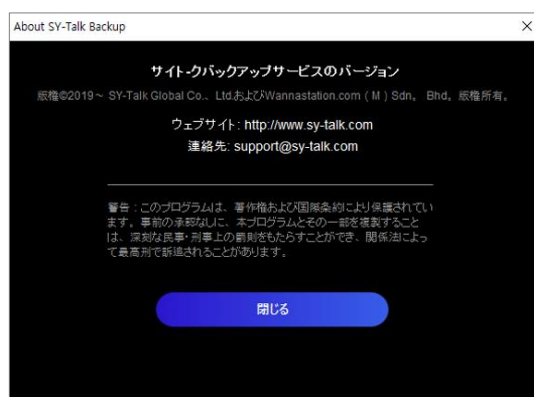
About SY-Talk Backup

×

サイト-クバックアップサービスのバージョン

版権©2019～ SY-Talk Global Co.、Ltd.およびWannastation.com（M）Sdn。Bhd。版権所有。

ウェブサイト: http://www.sy-talk.com
連絡先: support@sy-talk.com

警告：このプログラムは、著作権および国際条約により保護されています。事前の承認なしに、本プログラムとその一部を複製することは、深刻な民事・刑事上の罰則をもたらすことができ、関係法によって最高刑で訴追されることがあります。

閉じる